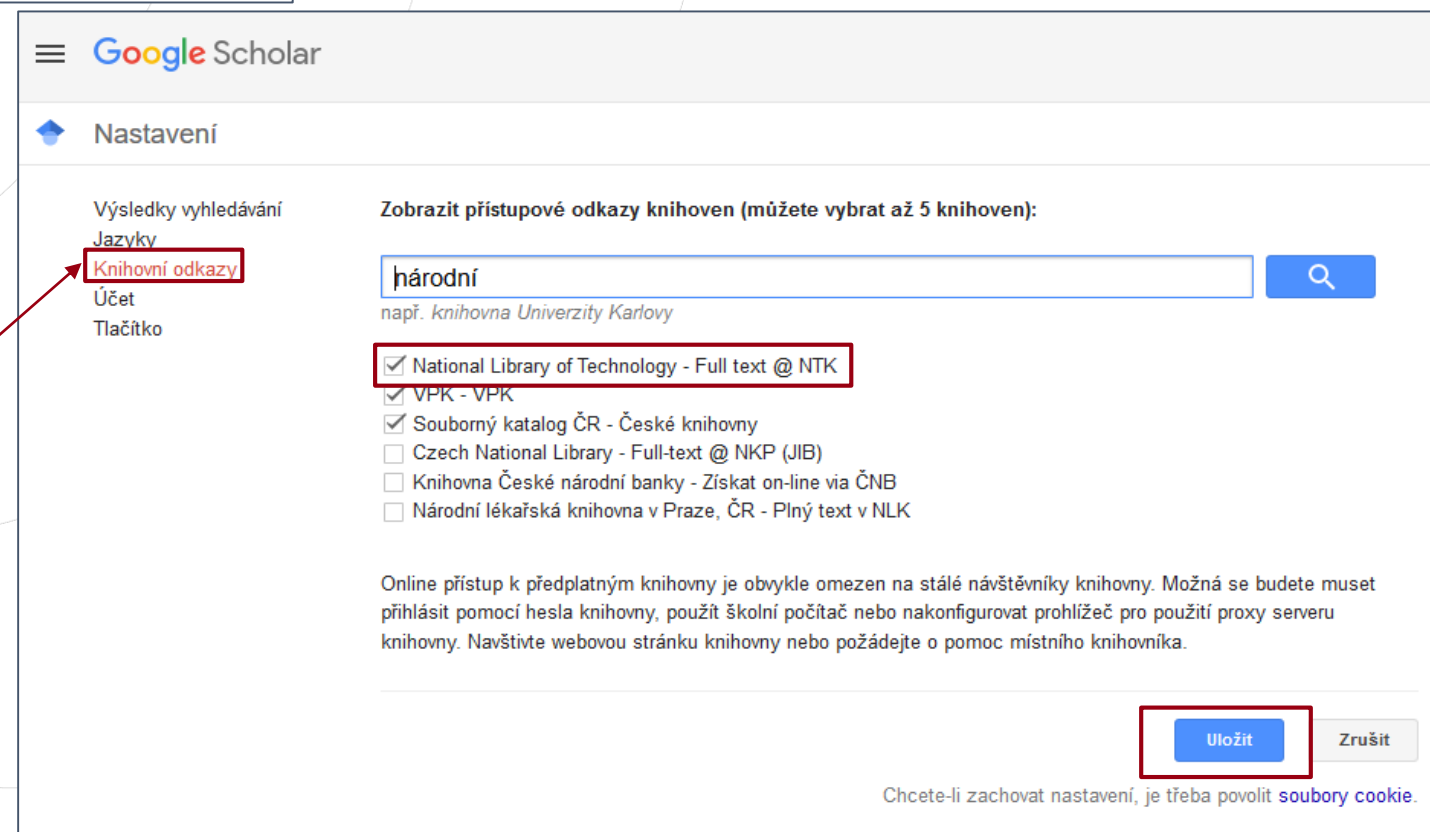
Google Scholar

Nastavení

Výsledky vyhledávání
Jazyky
Knihovní odkazy
Účet
Tlačítko

Zobrazit přístupové odkazy knihoven (můžete vybrat až 5 knihoven):

národní

např. knihovna Univerzity Karlovy

National Library of Technology - Full text @ NTK
VPK - VPK
Souborný katalog ČR - České knihovny
Czech National Library - Full-text @ NKP (JIB)
Knihovna České národní banky - Získat on-line via ČNB
Národní lékařská knihovna v Praze, ČR - Plný text v NLK

Online přístup k předplatným knihovny je obvykle omezen na stálé návštěvníky knihovny. Možná se budete muset přihlásit pomocí hesla knihovny, použít školní počítač nebo nakonfigurovat prohlížeč pro použití proxy serveru knihovny. Navštivte webovou stránku knihovny nebo požádejte o pomoc místního knihovníka.

Uložit
Zrušit

Chcete-li zachovat nastavení, je třeba povolit soubory cookie.